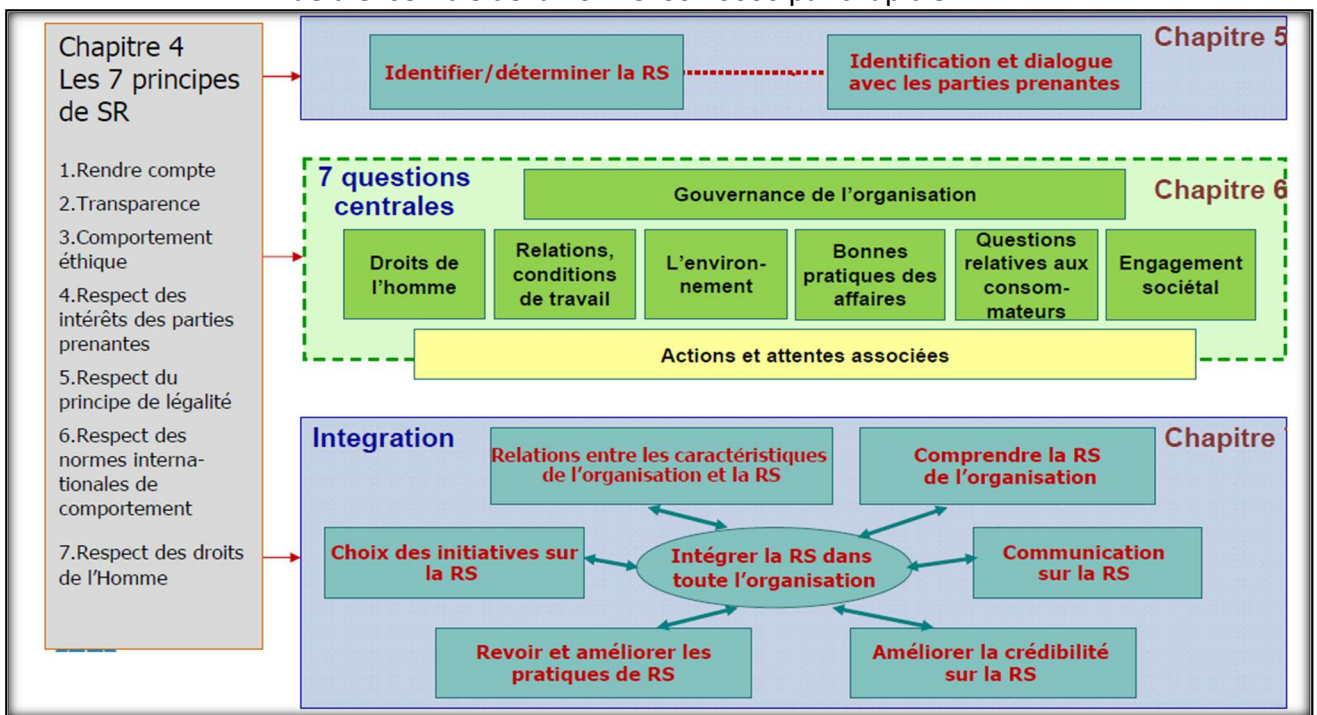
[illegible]

Chapitre 4
Les 7 principes de SR

1.Rendre compte
2.Transparence
3.Comportement éthique
4.Respect des intérêts des parties prenantes
5.Respect du principe de légalité
6.Respect des normes internationales de comportement
7.Respect des droits de l'Homme

Identifier/déterminer la RS

Identification et dialogue avec les parties prenantes

Chapitre 5

7 questions centrales

Gouvernance de l'organisation

Chapitre 6

Droits de l'homme

Relations, conditions de travail

L'environnement

Bonnes pratiques des affaires

Questions relatives aux consommateurs

Engagement sociétal

Actions et attentes associées

Integration

Relations entre les caractéristiques de l'organisation et la RS

Comprendre la RS de l'organisation

Chapitre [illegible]

Choix des initiatives sur la RS

Intégrer la RS dans toute l'organisation

Communication sur la RS

Revoir et améliorer les pratiques de RS

Améliorer la crédibilité sur la RS